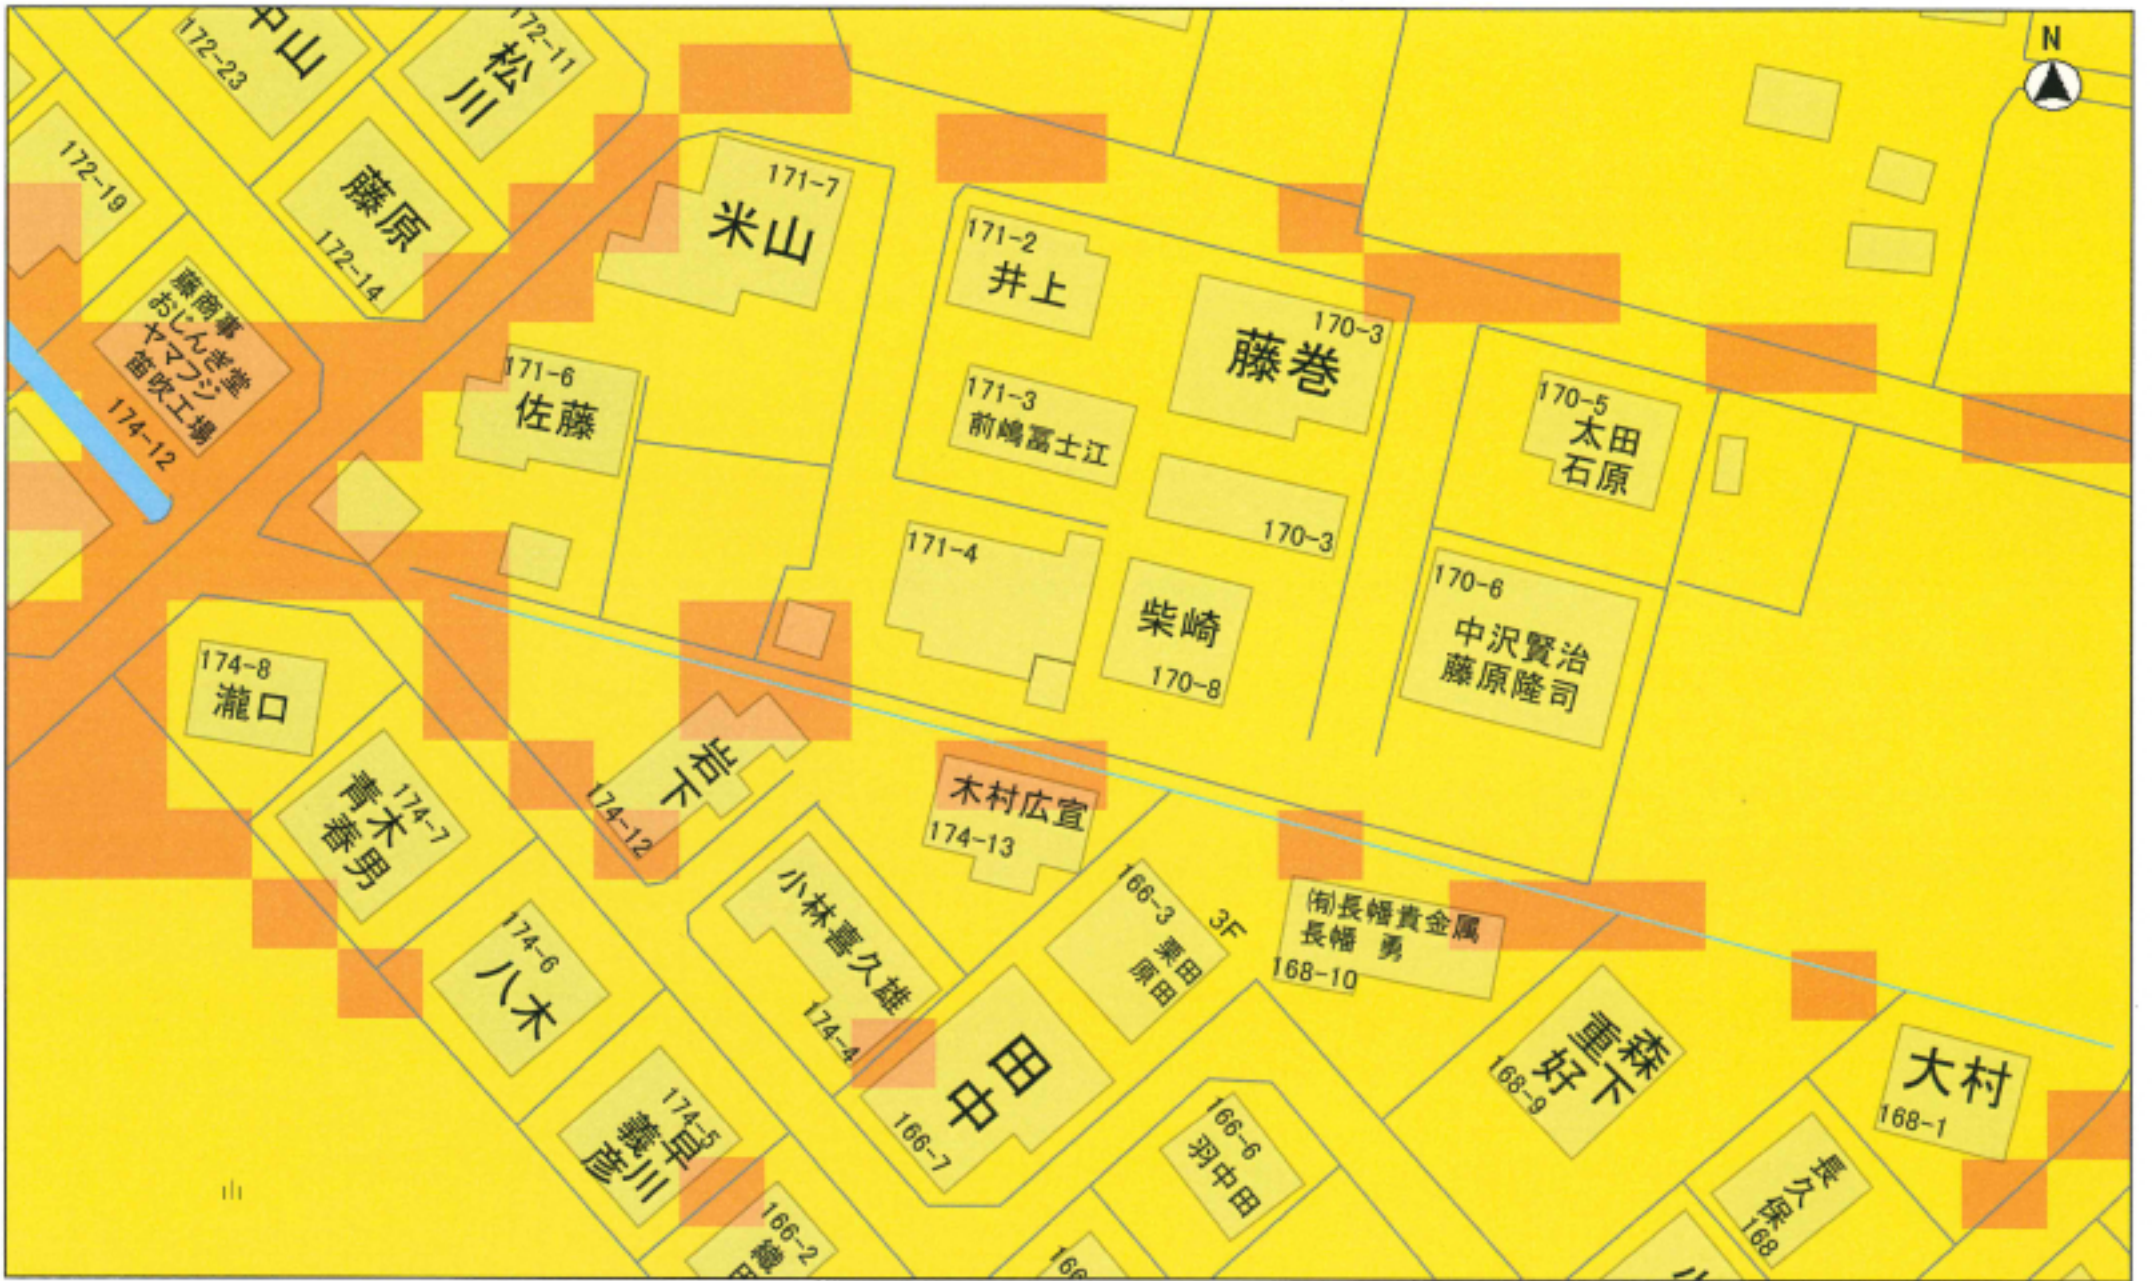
中山
172-23
172-11
松川
172-19
藤原
172-14
藤商事
おじんぎ堂
ヤマフジ
笛吹工場
174-12
171-7
米山
171-2
井上
170-3
藤巻
171-6
佐藤
171-3
前嶋冨士江
170-5
太田
石原
170-3
171-4
柴崎
170-8
170-6
中沢賢治
藤原隆司
174-8
瀧口
岩下
174-12
木村広宣
174-13
174-7
青木春男
小林喜久雄
174-4
166-3
栗田
原田
3F
(有)長幡貴金属
長幡 勇
168-10
174-6
八木
田中
166-7
森下
重好
168-9
大村
168-1
174-5
早川
義彦
166-6
羽中田
長久保
168
166-2
N